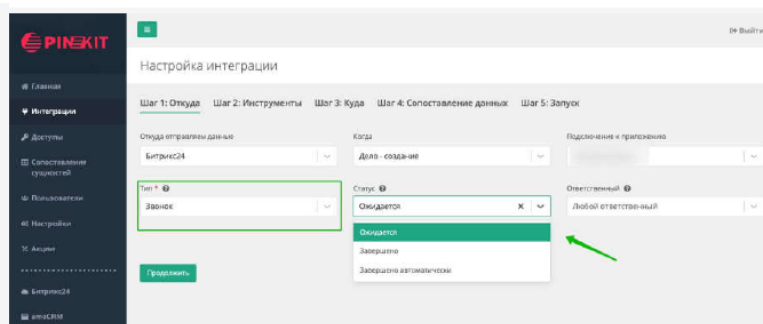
PINKIT

Выйти

Главная
Интеграции
Доступы
Сопоставление сущностей
Пользователи
Настройки
Акции
Битрикс24
amoCRM

Настройка интеграции

Шаг 1: Откуда Шаг 2: Инструменты Шаг 3: Куда Шаг 4: Сопоставление данных Шаг 5: Запуск

Откуда отправлены данные
Битрикс24

Когда
Дело - создание

Подключение к приложению
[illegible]

Тип *
Звонок

Статус
Ожидается

Ответственный
Любой ответственный

Ожидается
Завершено
Завершено автоматически

Продолжить